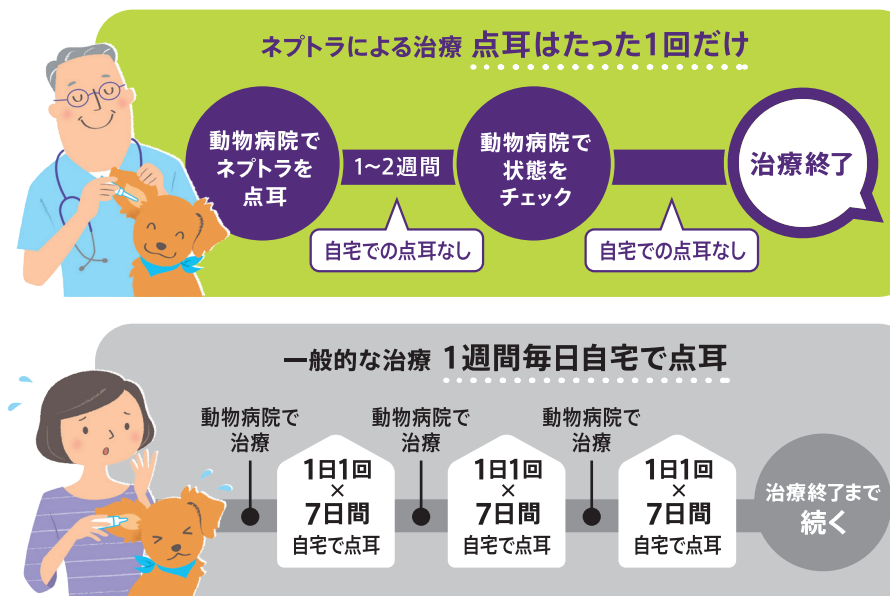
ネプトラによる治療 点耳はたった1回だけ

動物病院でネプトラを点耳

1~2週間

自宅での点耳なし

動物病院で状態をチェック

自宅での点耳なし

治療終了

一般的な治療 1週間毎日自宅で点耳

動物病院で治療

1日1回
×
7日間
自宅で点耳

動物病院で治療

1日1回
×
7日間
自宅で点耳

動物病院で治療

1日1回
×
7日間
自宅で点耳

治療終了まで続く